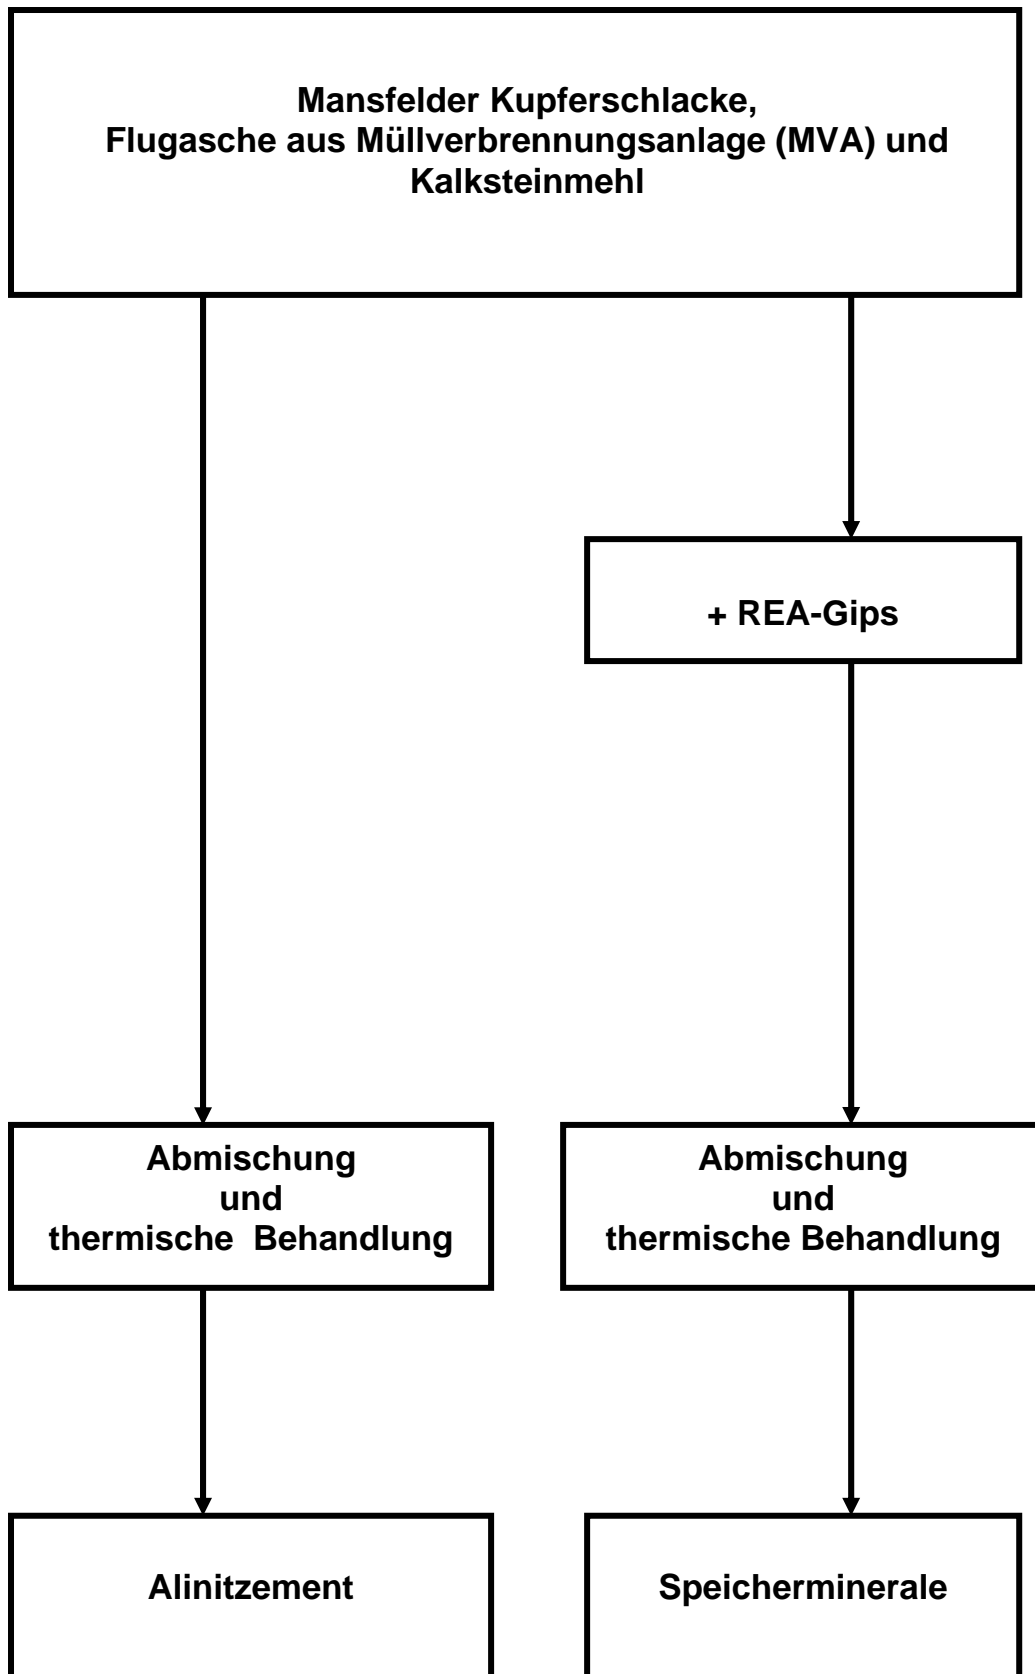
Mansfelder Kupferschlacke,
Flugasche aus Müllverbrennungsanlage (MVA) und
Kalksteinmehl

+ REA-Gips

Abmischung
und
thermische Behandlung

Abmischung
und
thermische Behandlung

Alinitzement

Speicherminerale